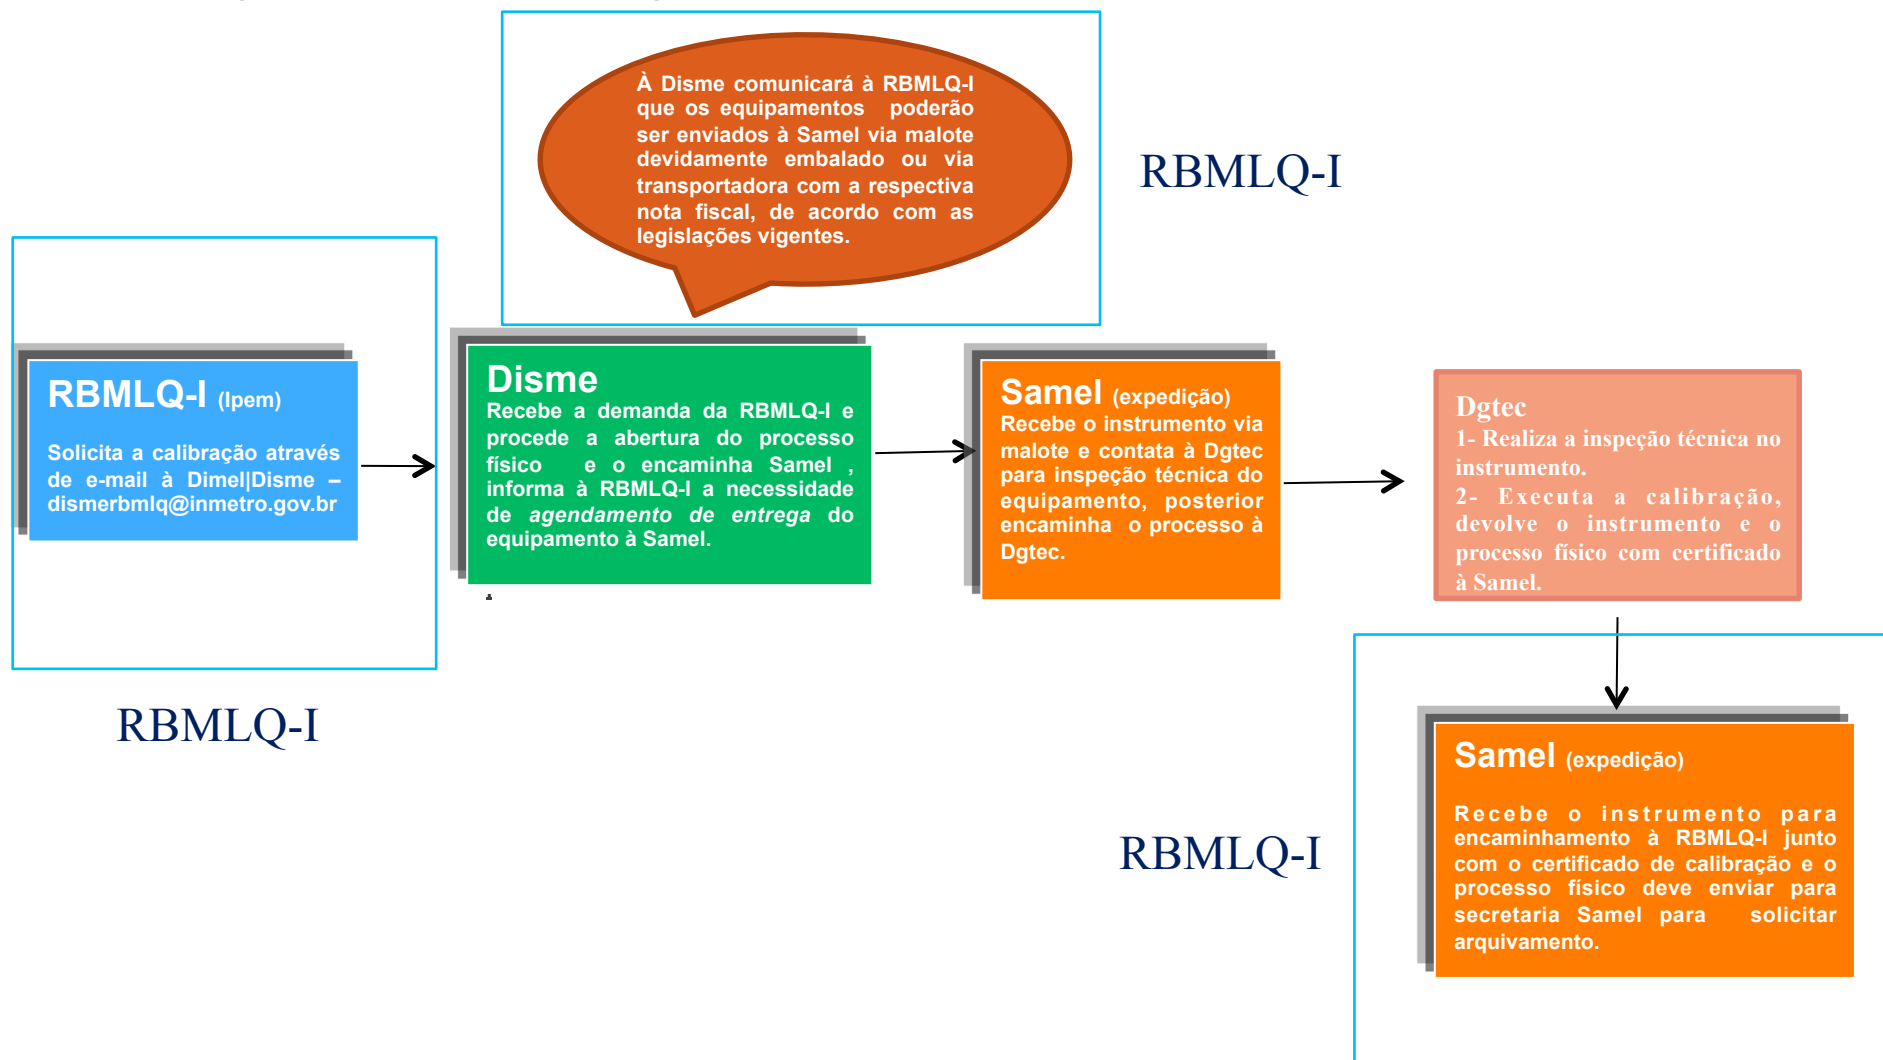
À Disme comunicará à RBMLQ-I que os equipamentos poderão ser enviados à Samel via malote devidamente embalado ou via transportadora com a respectiva nota fiscal, de acordo com as legislações vigentes.

RBMLQ-I

RBMLQ-I (Ipem)
Solicita a calibração através de e-mail à Dimel|Disme – dismerbmlq@inmetro.gov.br

Disme
Recebe a demanda da RBMLQ-I e procede a abertura do processo físico e o encaminha Samel , informa à RBMLQ-I a necessidade de *agendamento de entrega* do equipamento à Samel.

Samel (expedição)
Recebe o instrumento via malote e contata à Dgtec para inspeção técnica do equipamento, posterior encaminha o processo à Dgtec.

Dgtec
1- Realiza a inspeção técnica no instrumento.
2- Executa a calibração, devolve o instrumento e o processo físico com certificado à Samel.

RBMLQ-I

Samel (expedição)
Recebe o instrumento para encaminhamento à RBMLQ-I junto com o certificado de calibração e o processo físico deve enviar para secretaria Samel para solicitar arquivamento.

RBMLQ-I